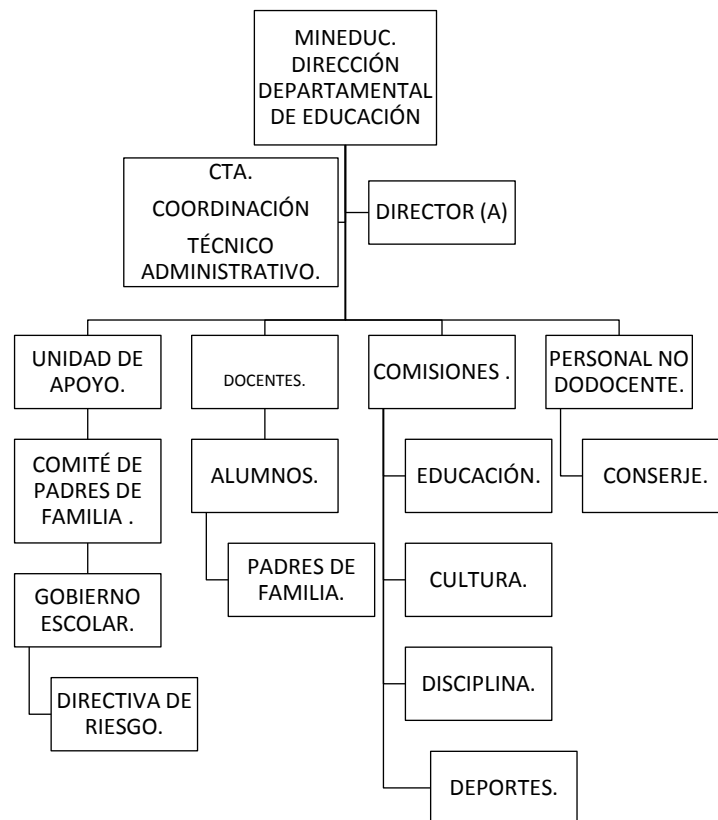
MINEDUC. DIRECCIÓN DEPARTAMENTAL DE EDUCACIÓN

CTA.
COORDINACIÓN
TÉCNICO ADMINISTRATIVO.

DIRECTOR (A)

UNIDAD DE APOYO.

DOCENTES.

COMISIONES .

PERSONAL NO DODOCENTE.

COMITÉ DE PADRES DE FAMILIA .

ALUMNOS.

EDUCACIÓN.

CONSERJE.

PADRES DE FAMILIA.

CULTURA.

GOBIERNO ESCOLAR.

DISCIPLINA.

DIRECTIVA DE RIESGO.

DEPORTES.